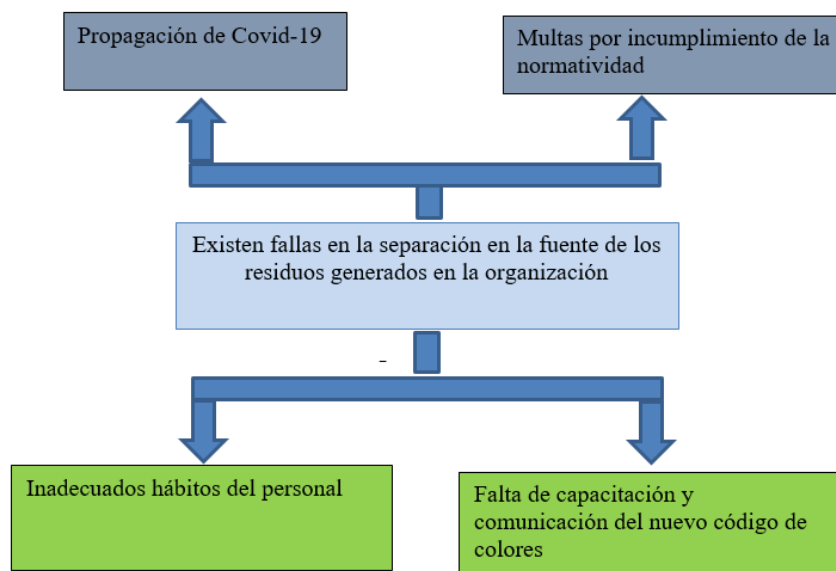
Propagación de Covid-19

Multas por incumplimiento de la normatividad

Existen fallas en la separación en la fuente de los residuos generados en la organización

-

Inadecuados hábitos del personal

Falta de capacitación y comunicación del nuevo código de colores